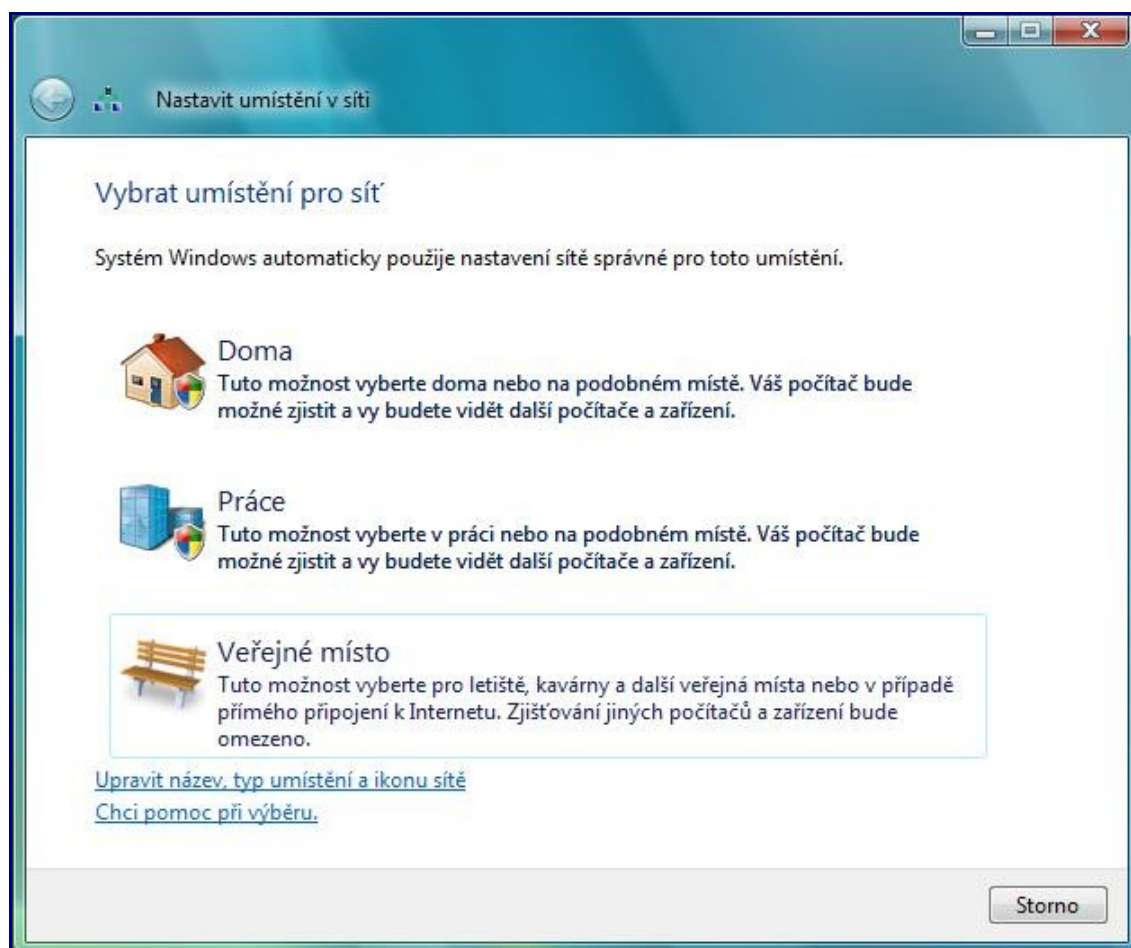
Nastavit umístění v síti

Vybrat umístění pro síť

Systém Windows automaticky použije nastavení sítě správné pro toto umístění.

Doma
Tuto možnost vyberte doma nebo na podobném místě. Váš počítač bude možné zjistit a vy budete vidět další počítače a zařízení.

Práce
Tuto možnost vyberte v práci nebo na podobném místě. Váš počítač bude možné zjistit a vy budete vidět další počítače a zařízení.

Veřejné místo
Tuto možnost vyberte pro letiště, kavárny a další veřejná místa nebo v případě přímého připojení k Internetu. Zjišťování jiných počítačů a zařízení bude omezeno.

Upravit název, typ umístění a ikonu sítě
Chci pomoc při výběru.

Storno